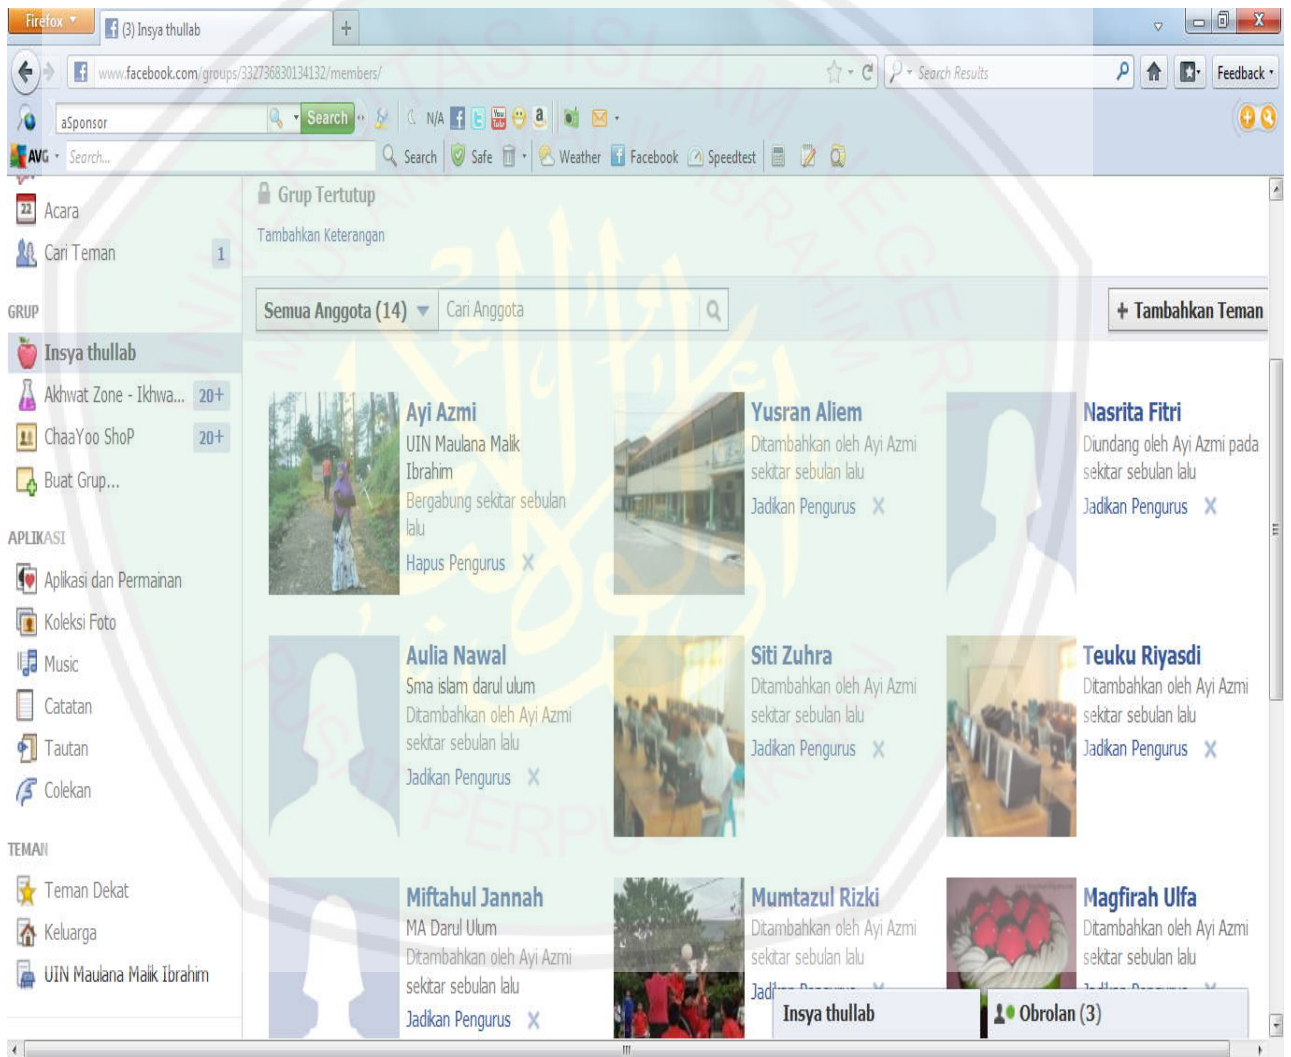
Firefox
(3) Insya thullab
+
www.facebook.com/groups/332736830134132/members/
Search Results
Feedback
aSponsor
Search
N/A
AVG Search...
Search Safe Weather Facebook Speedtest

Acara
Cari Teman 1

GRUP
Insya thullab
Akhwat Zone - Ikhwa... 20+
ChaaYoo ShoP 20+
Buat Grup...

APLIKASI
Aplikasi dan Permainan
Koleksi Foto
Music
Catatan
Tautan
Colekan

TEMAN
Teman Dekat
Keluarga
UIN Maulana Malik Ibrahim

Grup Tertutup
Tambahkan Keterangan

Semua Anggota (14)
Cari Anggota
+ Tambahkan Teman

Ayi Azmi
UIN Maulana Malik Ibrahim
Bergabung sekitar sebulan lalu
Hapus Pengurus X

Yusran Aliem
Ditambahkan oleh Ayi Azmi sekitar sebulan lalu
Jadikan Pengurus X

Nasrita Fitri
Diundang oleh Ayi Azmi pada sekitar sebulan lalu
Jadikan Pengurus X

Aulia Nawal
Sma islam darul ulum
Ditambahkan oleh Ayi Azmi sekitar sebulan lalu
Jadikan Pengurus X

Siti Zuhra
Ditambahkan oleh Ayi Azmi sekitar sebulan lalu
Jadikan Pengurus X

Teuku Riyasdi
Ditambahkan oleh Ayi Azmi sekitar sebulan lalu
Jadikan Pengurus X

Miftahul Jannah
MA Darul Ulum
Ditambahkan oleh Ayi Azmi sekitar sebulan lalu
Jadikan Pengurus X

Mumtazul Rizki
Ditambahkan oleh Ayi Azmi sekitar sebulan lalu
Jad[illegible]

Magfirah Ulfa
Ditambahkan oleh Ayi Azmi sekitar sebulan lalu
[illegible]

Insya thullab
Obrolan (3)